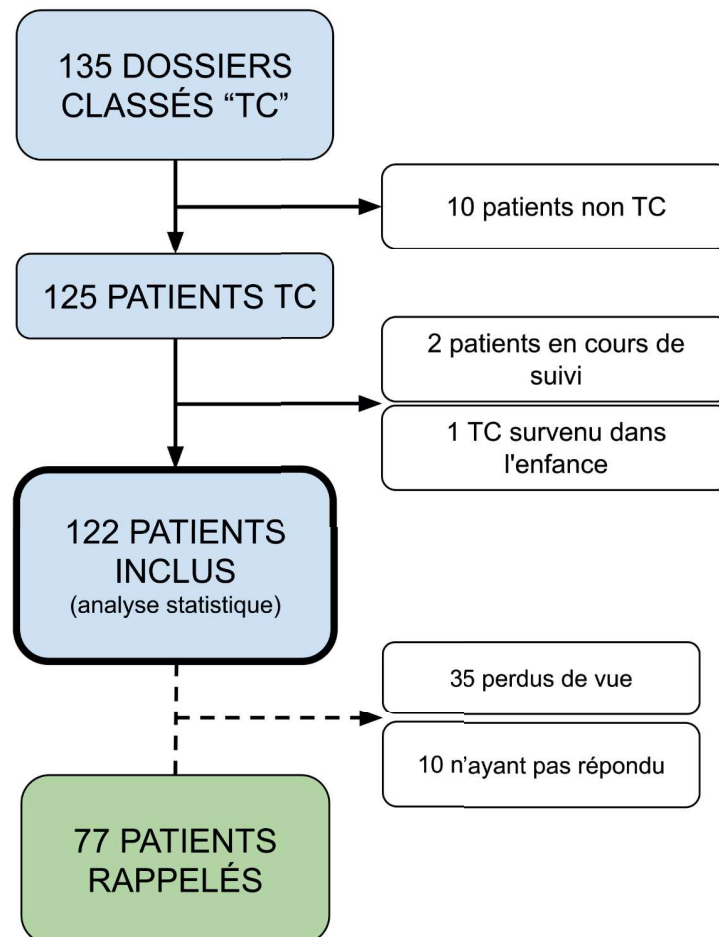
135 DOSSIERS CLASSÉS “TC”

10 patients non TC

125 PATIENTS TC

2 patients en cours de suivi

1 TC survenu dans l'enfance

122 PATIENTS INCLUS
(analyse statistique)

35 perdus de vue

10 n’ayant pas répondu

77 PATIENTS RAPPELÉS